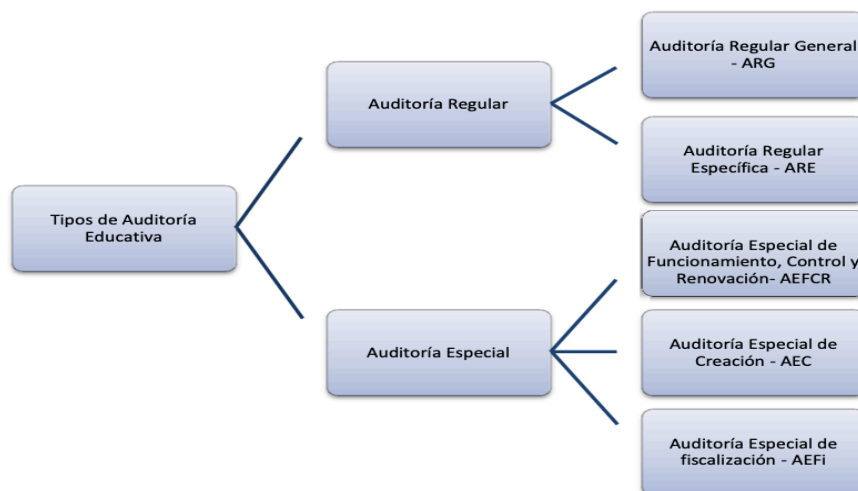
Tipos de Auditoría Educativa

Auditoría Regular

Auditoría Regular General - ARG

Auditoría Regular Específica - ARE

Auditoría Especial

Auditoría Especial de Funcionamiento, Control y Renovación- AEFCR

Auditoría Especial de Creación - AEC

Auditoría Especial de fiscalización - AEFi